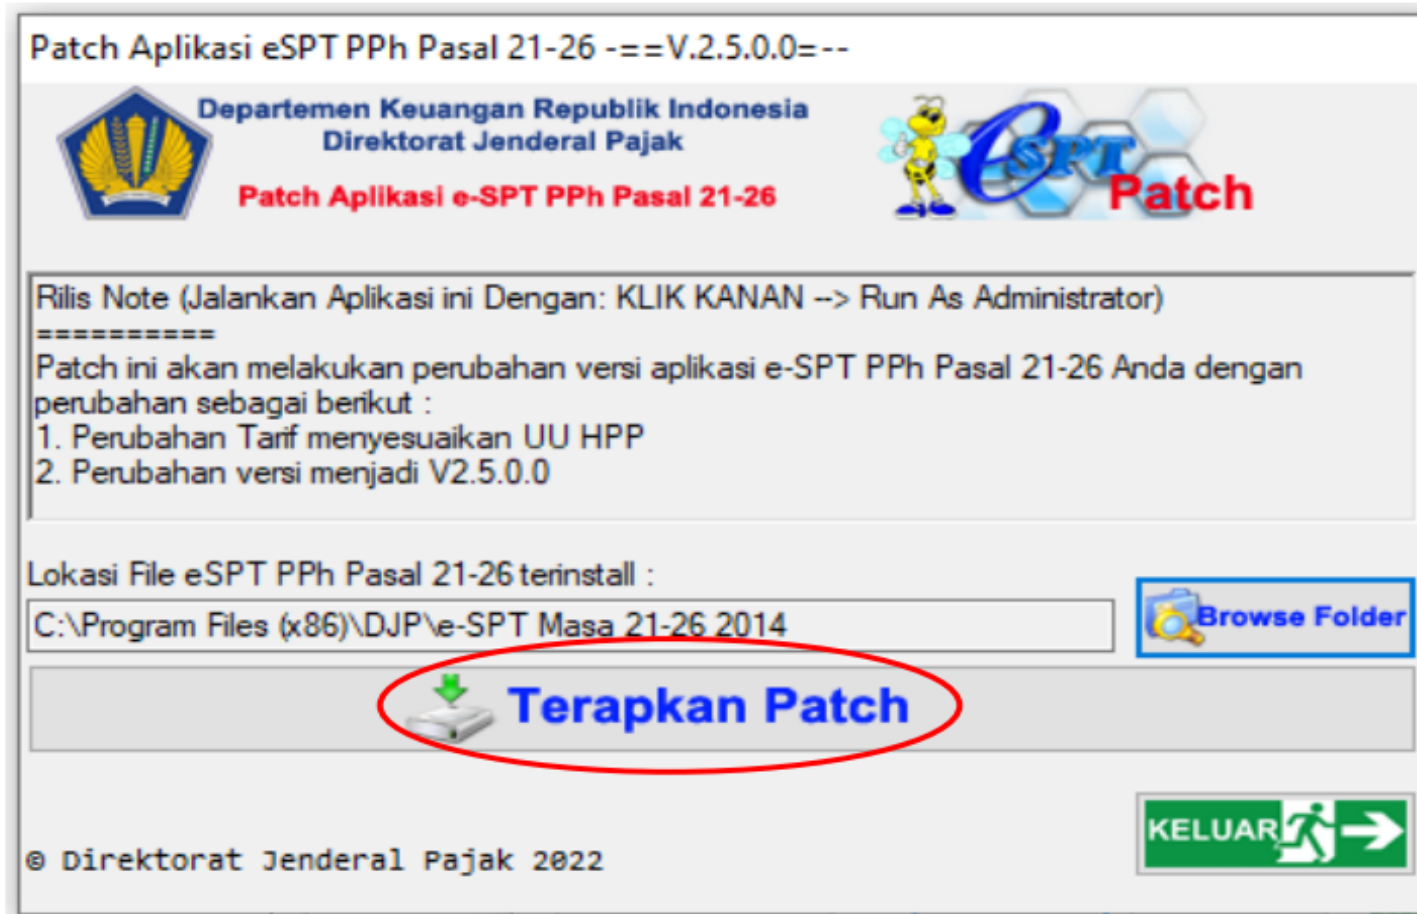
Patch Aplikasi eSPT PPh Pasal 21-26 -==V.2.5.0.0=--

Departemen Keuangan Republik Indonesia
Direktorat Jenderal Pajak

Patch Aplikasi e-SPT PPh Pasal 21-26

eSPT Patch

Rilis Note (Jalankan Aplikasi ini Dengan: KLIK KANAN --> Run As Administrator)
===========
Patch ini akan melakukan perubahan versi aplikasi e-SPT PPh Pasal 21-26 Anda dengan perubahan sebagai berikut :
1. Perubahan Tarif menyesuaikan UU HPP
2. Perubahan versi menjadi V2.5.0.0

Lokasi File eSPT PPh Pasal 21-26 terinstall :

C:\Program Files (x86)\DJP\e-SPT Masa 21-26 2014

Browse Folder

Terapkan Patch

KELUAR

© Direktorat Jenderal Pajak 2022